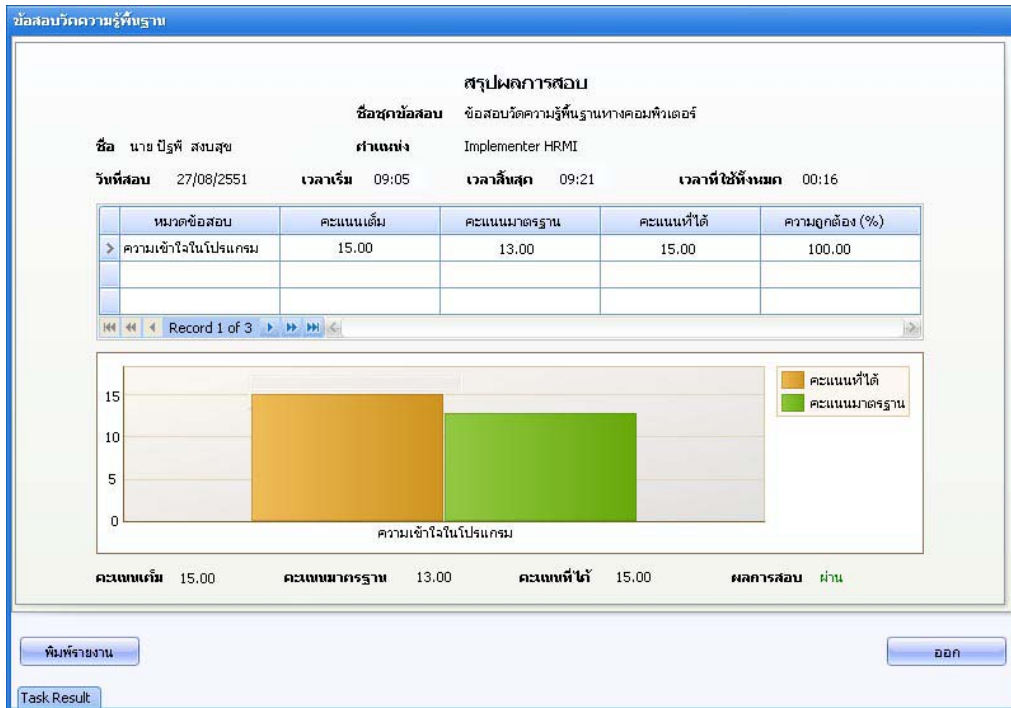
ข้อสอบวัดความรู้พื้นฐาน

สรุปผลการสอบ

ชื่อชุดข้อสอบ ข้อสอบวัดความรู้พื้นฐานทางคอมพิวเตอร์

ชื่อ นาย ปิฐพี สงบสุข ตำแหน่ง Implementer HRMI

วันที่สอบ 27/08/2551 เวลาเริ่ม 09:05 เวลาสิ้นสุด 09:21 เวลาที่ใช้ทั้งหมด 00:16

| | หมวดข้อสอบ | คะแนนเต็ม | คะแนนมาตรฐาน | คะแนนที่ได้ | ความถูกต้อง (%) |
|---|---|---|---|---|---|
| > | ความเข้าใจในโปรแกรม | 15.00 | 13.00 | 15.00 | 100.00 |
| | | | | | |
| | | | | | |

Record 1 of 3

15
10
5
0
ความเข้าใจในโปรแกรม
คะแนนที่ได้
คะแนนมาตรฐาน

คะแนนเต็ม 15.00 คะแนนมาตรฐาน 13.00 คะแนนที่ได้ 15.00 ผลการสอบ ผ่าน

พิมพ์รายงาน

ออก

Task Result